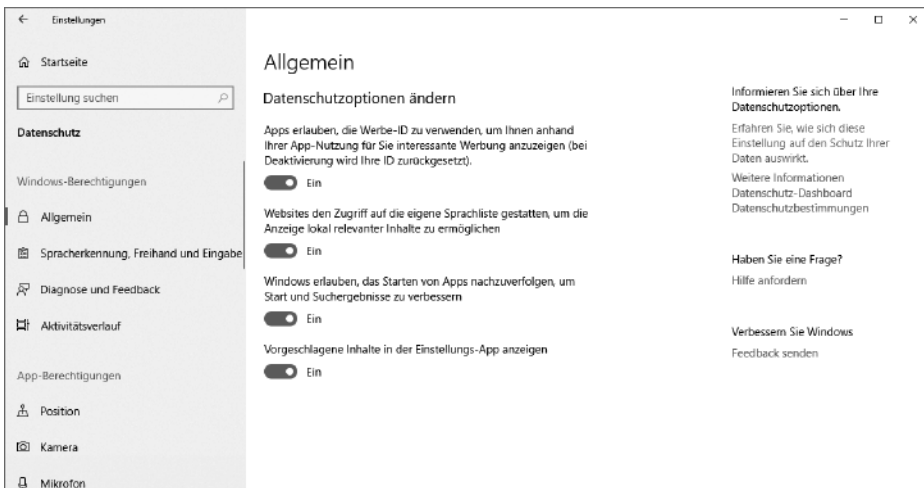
← Einstellungen

– □ ×

Startseite

Einstellung suchen

Datenschutz

Windows-Berechtigungen

Allgemein

Spracherkennung, Freihand und Eingabe

Diagnose und Feedback

Aktivitätsverlauf

App-Berechtigungen

Position

Kamera

Mikrofon

Allgemein

Datenschutzoptionen ändern

Apps erlauben, die Werbe-ID zu verwenden, um Ihnen anhand Ihrer App-Nutzung für Sie interessante Werbung anzuzeigen (bei Deaktivierung wird Ihre ID zurückgesetzt).

Ein

Websites den Zugriff auf die eigene Sprachliste gestatten, um die Anzeige lokal relevanter Inhalte zu ermöglichen

Ein

Windows erlauben, das Starten von Apps nachzuverfolgen, um Start und Suchergebnisse zu verbessern

Ein

Vorgeschlagene Inhalte in der Einstellungs-App anzeigen

Ein

Informieren Sie sich über Ihre Datenschutzoptionen.

Erfahren Sie, wie sich diese Einstellung auf den Schutz Ihrer Daten auswirkt.

Weitere Informationen

Datenschutz-Dashboard

Datenschutzbestimmungen

Haben Sie eine Frage?

Hilfe anfordern

Verbessern Sie Windows

Feedback senden